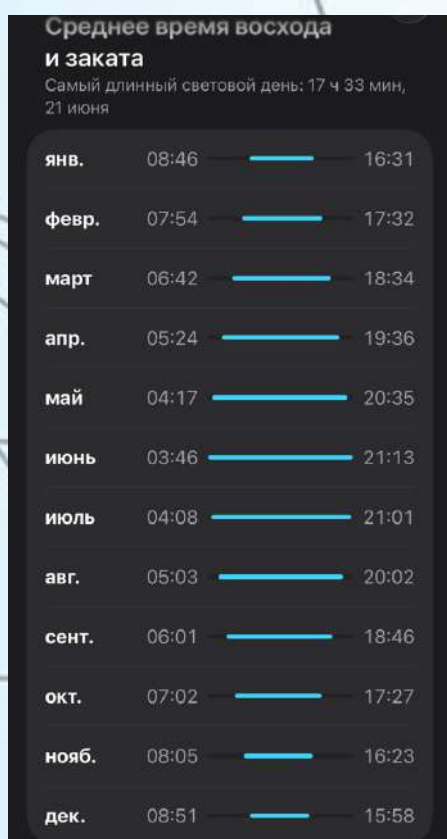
Среднее время восхода и заката
Самый длинный световой день: 17 ч 33 мин, 21 июня

| | | |
|---|---|---|
| янв. | 08:46 | 16:31 |
| февр. | 07:54 | 17:32 |
| март | 06:42 | 18:34 |
| апр. | 05:24 | 19:36 |
| май | 04:17 | 20:35 |
| июнь | 03:46 | 21:13 |
| июль | 04:08 | 21:01 |
| авг. | 05:03 | 20:02 |
| сент. | 06:01 | 18:46 |
| окт. | 07:02 | 17:27 |
| нояб. | 08:05 | 16:23 |
| дек. | 08:51 | 15:58 |